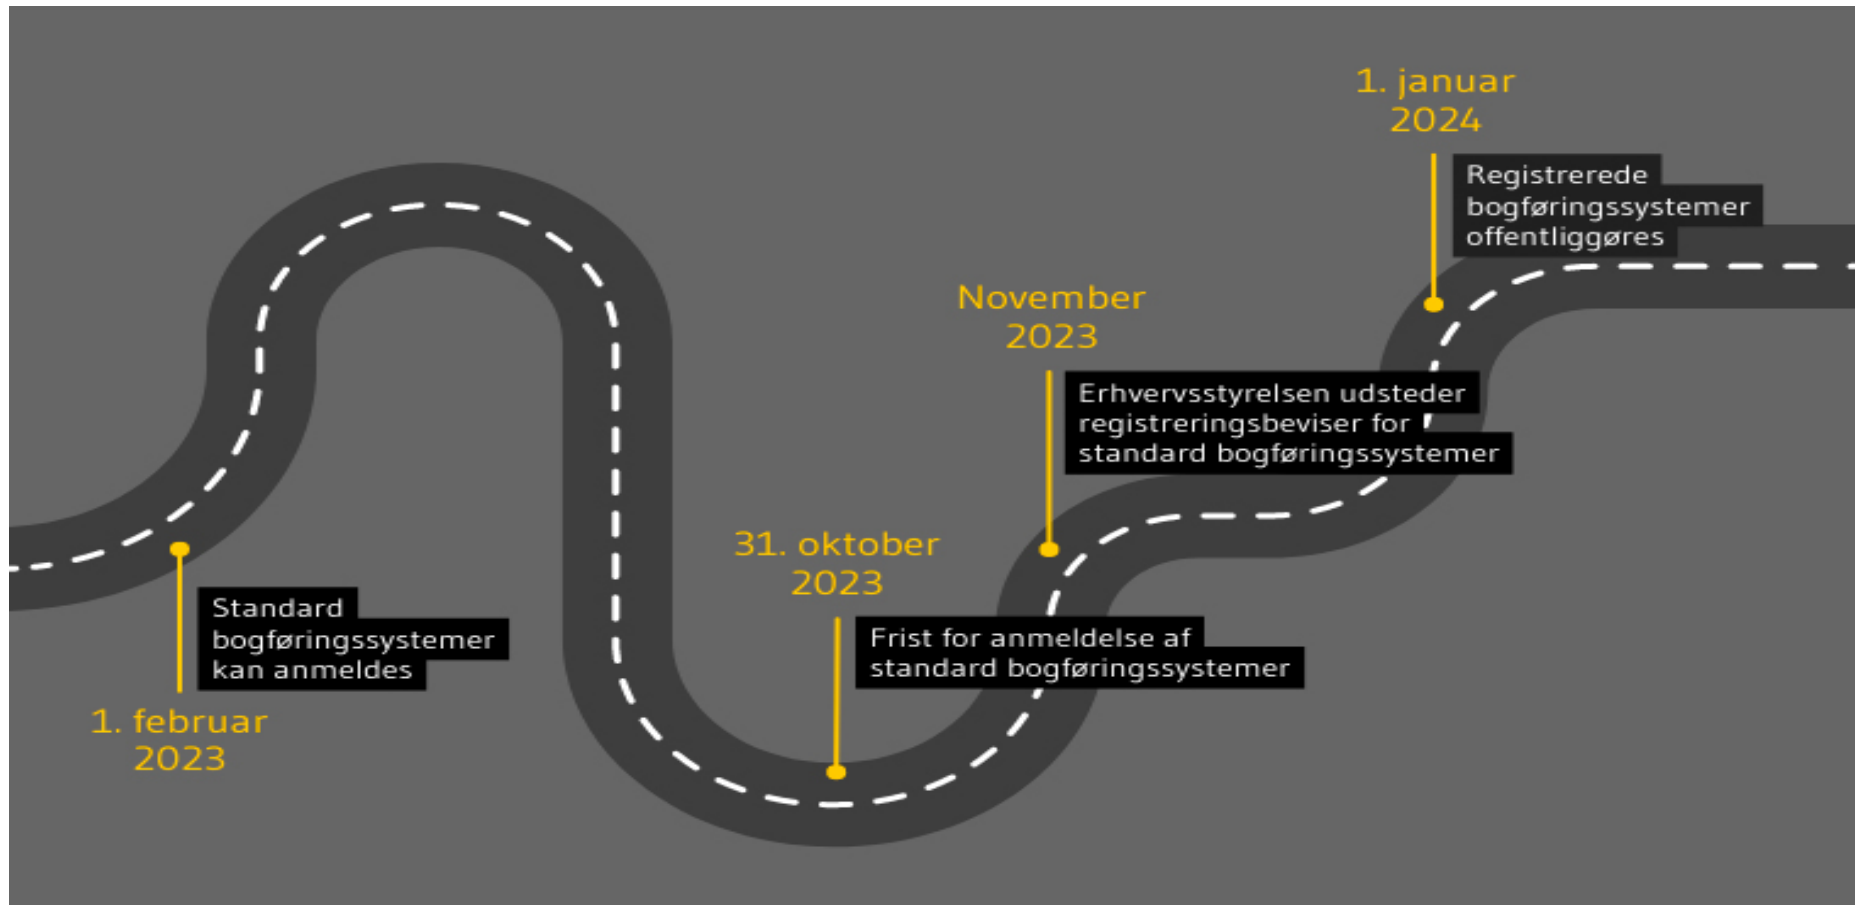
1. februar 2023

Standard bogføringssystemer kan anmeldes

31. oktober 2023

Frist for anmeldelse af standard bogføringssystemer

November 2023

Erhvervsstyrelsen udsteder registreringsbeviser for standard bogføringssystemer

1. januar 2024

Registrerede bogføringssystemer offentliggøres